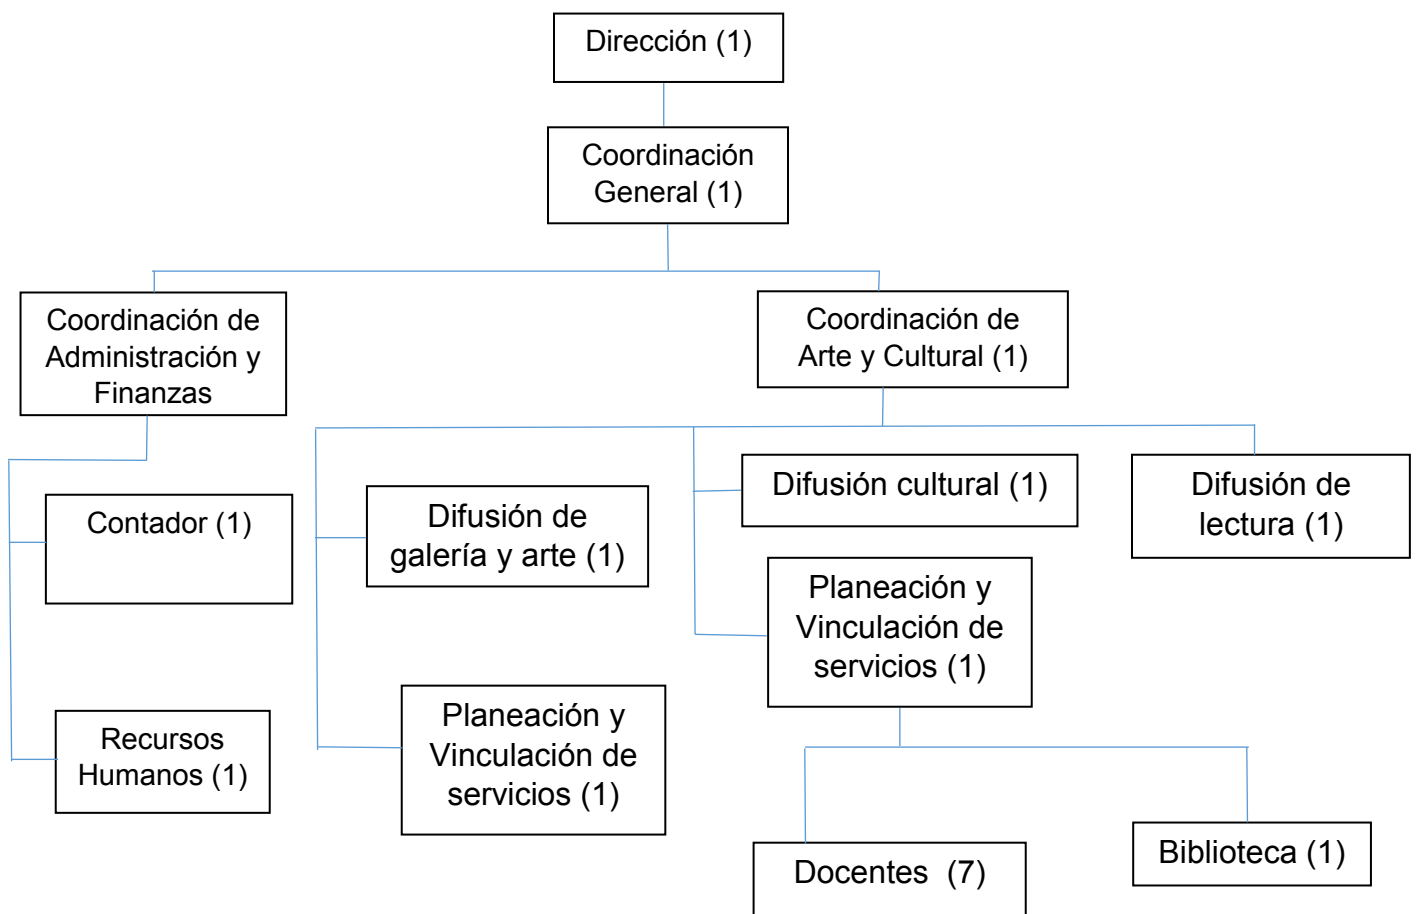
Dirección (1)

Coordinación General (1)

Coordinación de Administración y Finanzas

Coordinación de Arte y Cultural (1)

Contador (1)

Recursos Humanos (1)

Difusión de galería y arte (1)

Planeación y Vinculación de servicios (1)

Difusión cultural (1)

Planeación y Vinculación de servicios (1)

Difusión de lectura (1)

Docentes (7)

Biblioteca (1)